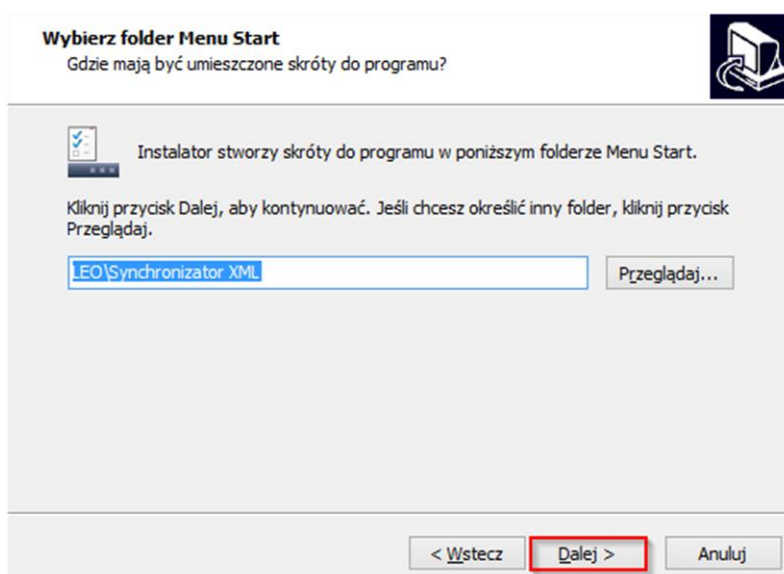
Wybierz folder Menu Start
Gdzie mają być umieszczone skróty do programu?

Instalator stworzy skróty do programu w poniższym folderze Menu Start.

Kliknij przycisk Dalej, aby kontynuować. Jeśli chcesz określić inny folder, kliknij przycisk Przeglądaj.

LEO\Synchronizator XML

Przeglądaj...

< Wstecz

Dalej >

Anuluj